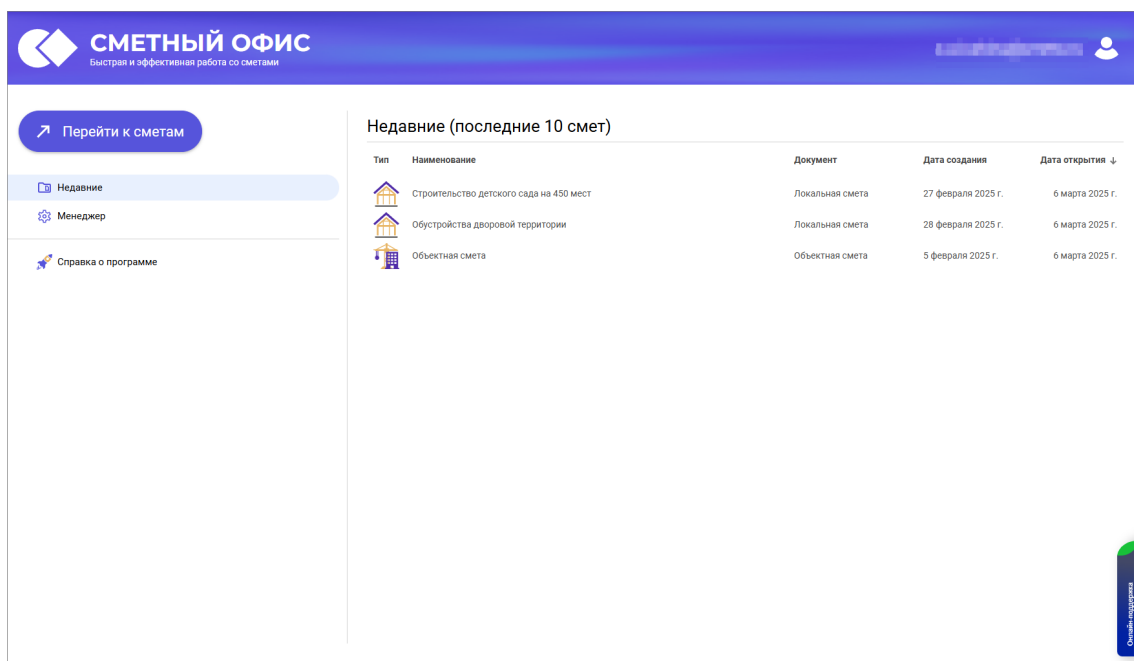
СМЕТНЫЙ ОФИС
Быстрая и эффективная работа со сметами

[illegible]

Перейти к сметам

Недавние
Менеджер

Справка о программе

Недавние (последние 10 смет)

| Тип | Наименование | Документ | Дата создания | Дата открытия ↓ |
|---|---|---|---|---|
| | Строительство детского сада на 450 мест | Локальная смета | 27 февраля 2025 г. | 6 марта 2025 г. |
| | Обустройства дворовой территории | Локальная смета | 28 февраля 2025 г. | 6 марта 2025 г. |
| | Объектная смета | Объектная смета | 5 февраля 2025 г. | 6 марта 2025 г. |

Онлайн-поддержка